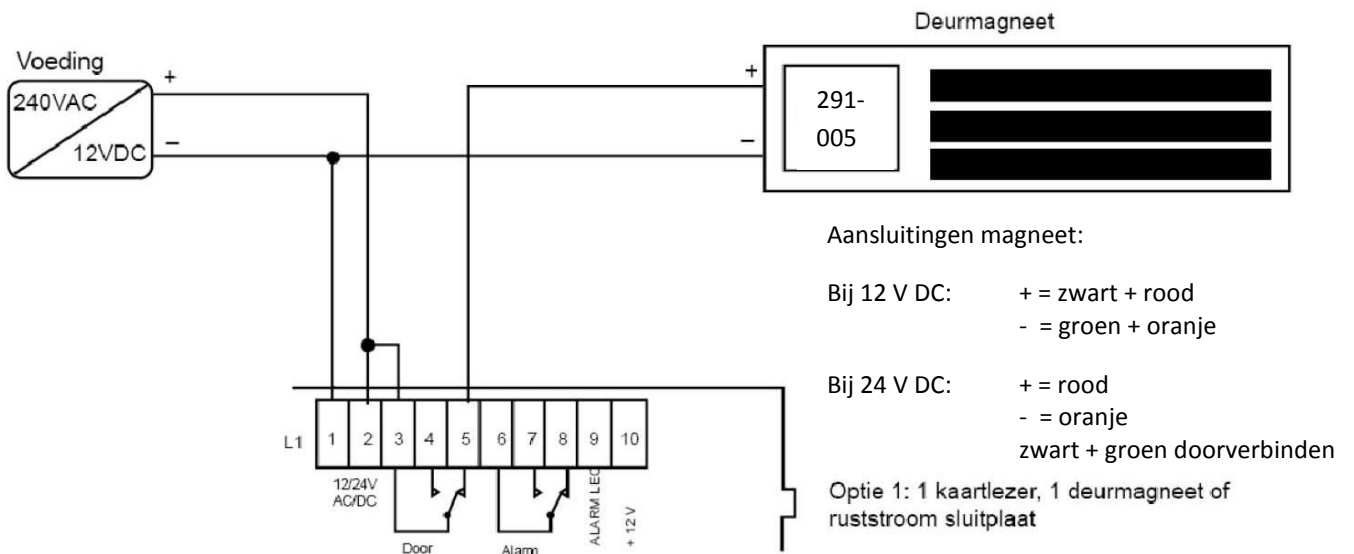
Deurmagneet

Voeding

240VAC

12VDC

+

–

+

–

291-
005

Aansluitingen magneet:

Bij 12 V DC: + = zwart + rood
- = groen + oranje

Bij 24 V DC: + = rood
- = oranje
zwart + groen doorverbinden

Optie 1: 1 kaartlezer, 1 deurmagneet of ruststroom sluitplaat

L1

| 1 | 2 | 3 | 4 | 5 | 6 | 7 | 8 | 9 | 10 |
|---|---|---|---|---|---|---|---|---|---|

12/24V
AC/DC

Door

Alarm

ALARM LED

+ 12 V